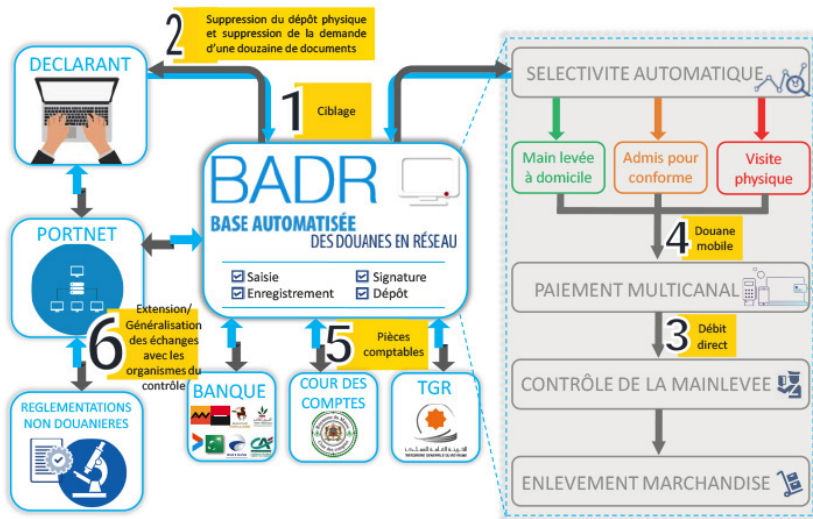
2
Suppression du dépôt physique et suppression de la demande d'une douzaine de documents

DECLARANT

1
Ciblage

SELECTIVITE AUTOMATIQUE

Main levée à domicile

Admis pour conforme

Visite physique

BADR
BASE AUTOMATISÉE
DES DOUANES EN RÉSEAU

Saisie
Enregistrement
Signature
Dépôt

PORTNET

4
Douane mobile

PAIEMENT MULTICANAL

6
Extension/ Généralisation des échanges avec les organismes du contrôle

5
Pièces comptables

3
Débit direct

BANQUE

COUR DES COMPTES

TGR

CONTRÔLE DE LA MAINLEVEE

REGLEMENTATIONS NON DOUANIERES

ENLEVEMENT MARCHANDISE